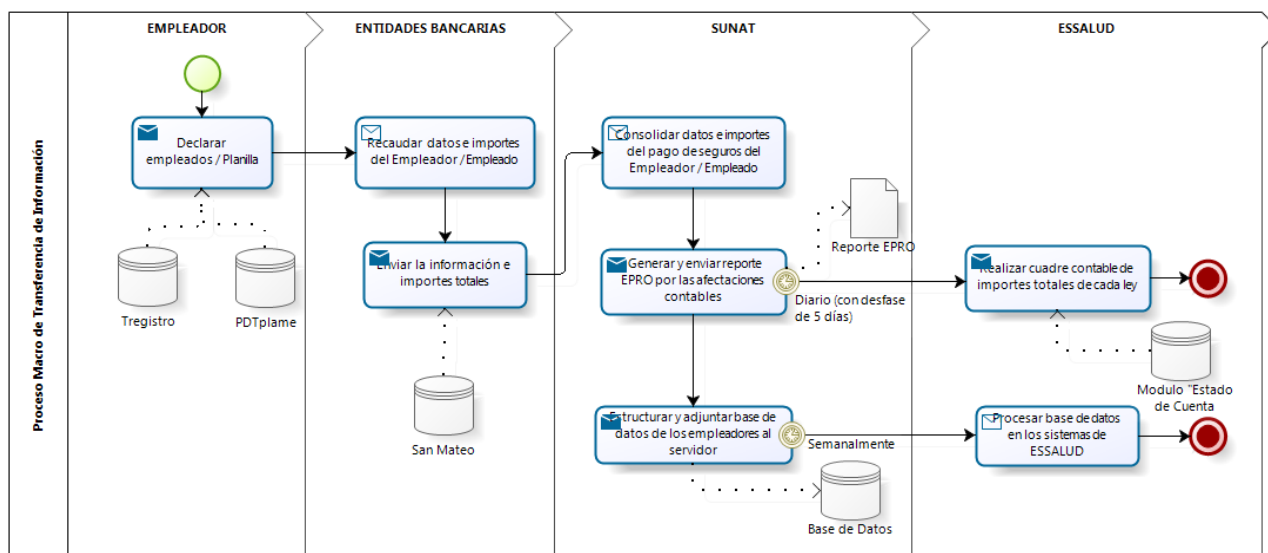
Proceso Macro de Transferencia de Información

EMPLEADOR

ENTIDADES BANCARIAS

SUNAT

ESSALUD

Declarar empleados / Planilla

Tregistro

PDTplame

Recaudar datos e importes del Empleador / Empleado

Enviar la información e importes totales

San Mateo

Consolidar datos e importes del pago de seguros del Empleador / Empleado

Reporte EPRO

Generar y enviar reporte EPRO por las afectaciones contables

Diario (con desfase de 5 días)

Estructurar y adjuntar base de datos de los empleadores al servidor

Semanalmente

Base de Datos

Realizar cuadre contable de importes totales de cada ley

Modulo "Estado de Cuenta

Procesar base de datos en los sistemas de ESSALUD